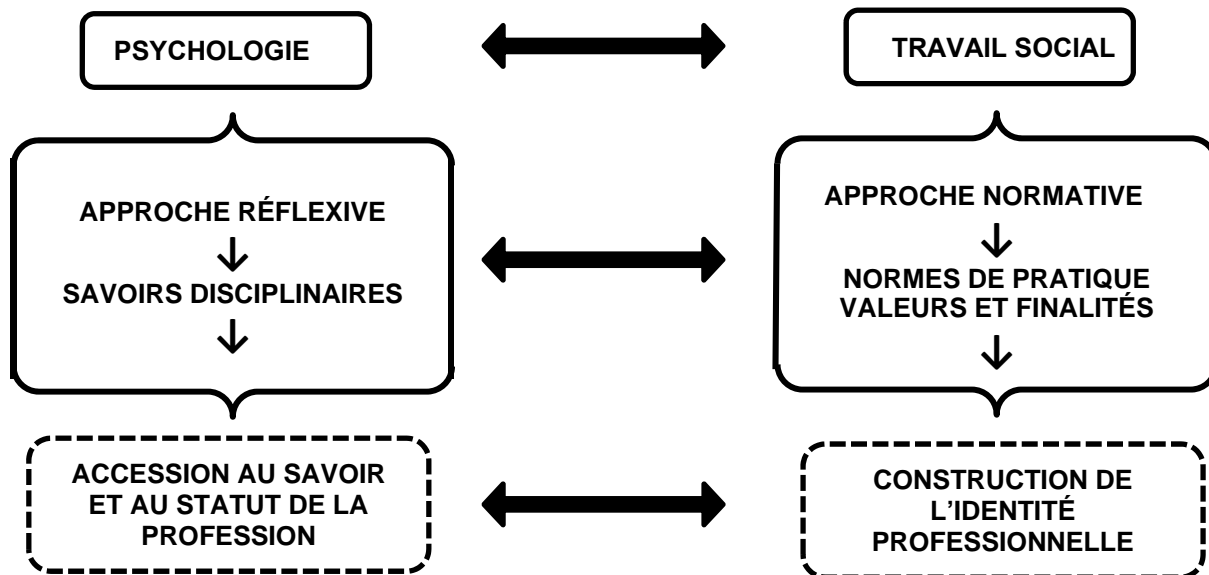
PSYCHOLOGIE

TRAVAIL SOCIAL

APPROCHE RÉFLEXIVE
↓
SAVOIRS DISCIPLINAIRES
↓

APPROCHE NORMATIVE
↓
NORMES DE PRATIQUE
VALEURS ET FINALITÉS
↓

ACCESSION AU SAVOIR ET AU STATUT DE LA PROFESSION

CONSTRUCTION DE L'IDENTITÉ PROFESSIONNELLE